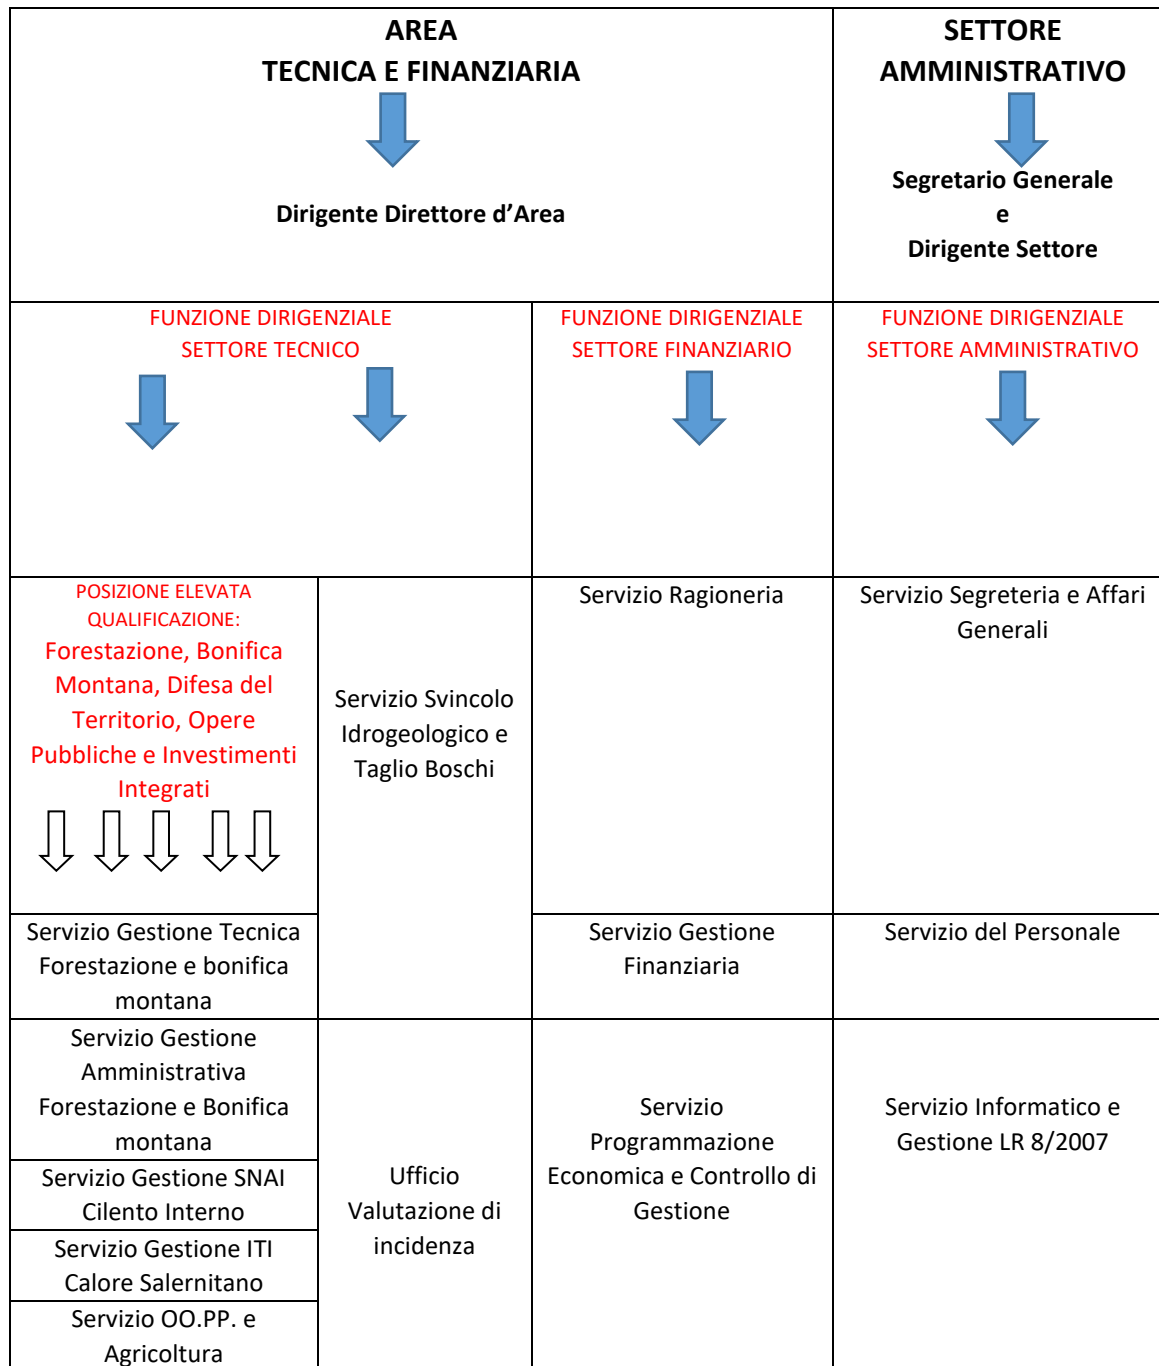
AREA
TECNICA E FINANZIARIA

Dirigente Direttore d'Area

SETTORE
AMMINISTRATIVO

Segretario Generale
e
Dirigente Settore

FUNZIONE DIRIGENZIALE
SETTORE TECNICO

FUNZIONE DIRIGENZIALE
SETTORE FINANZIARIO

FUNZIONE DIRIGENZIALE
SETTORE AMMINISTRATIVO

POSIZIONE ELEVATA QUALIFICAZIONE:
Forestazione, Bonifica Montana, Difesa del Territorio, Opere Pubbliche e Investimenti Integrati

Servizio Svincolo Idrogeologico e Taglio Boschi

Servizio Ragioneria

Servizio Segreteria e Affari Generali

Servizio Gestione Tecnica Forestazione e bonifica montana

Servizio Gestione Finanziaria

Servizio del Personale

Servizio Gestione Amministrativa Forestazione e Bonifica montana

Servizio Gestione SNAI Cilento Interno

Servizio Gestione ITI Calore Salernitano

Servizio OO.PP. e Agricoltura

Ufficio Valutazione di incidenza

Servizio Programmazione Economica e Controllo di Gestione

Servizio Informatico e Gestione LR 8/2007